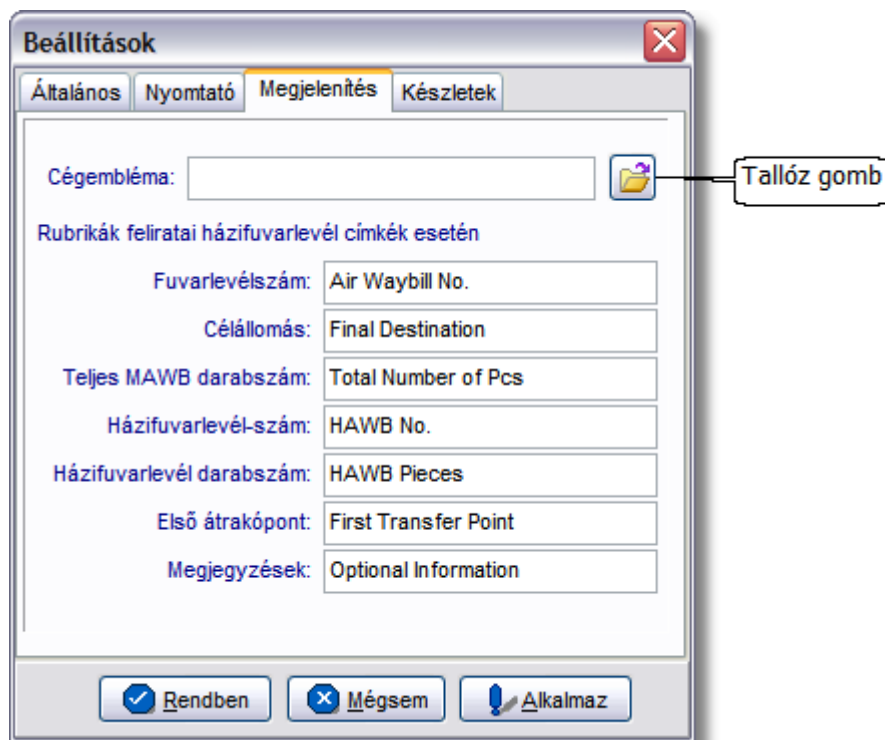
Beállítások

Általános | Nyomtató | Megjelenítés | Készletek

Cégembléma:

Tallóz gomb

Rubrikák feliratai házifuvarlevél címkék esetén

| Fuvarlevélszám: | Air Waybill No. |
|---|---|
| Célállomás: | Final Destination |
| Teljes MAWB darabszám: | Total Number of Pcs |
| Házifuvarlevél-szám: | HAWB No. |
| Házifuvarlevél darabszám: | HAWB Pieces |
| Első átrakópont: | First Transfer Point |
| Megjegyzések: | Optional Information |

Rendben | Mégsem | Alkalmaz